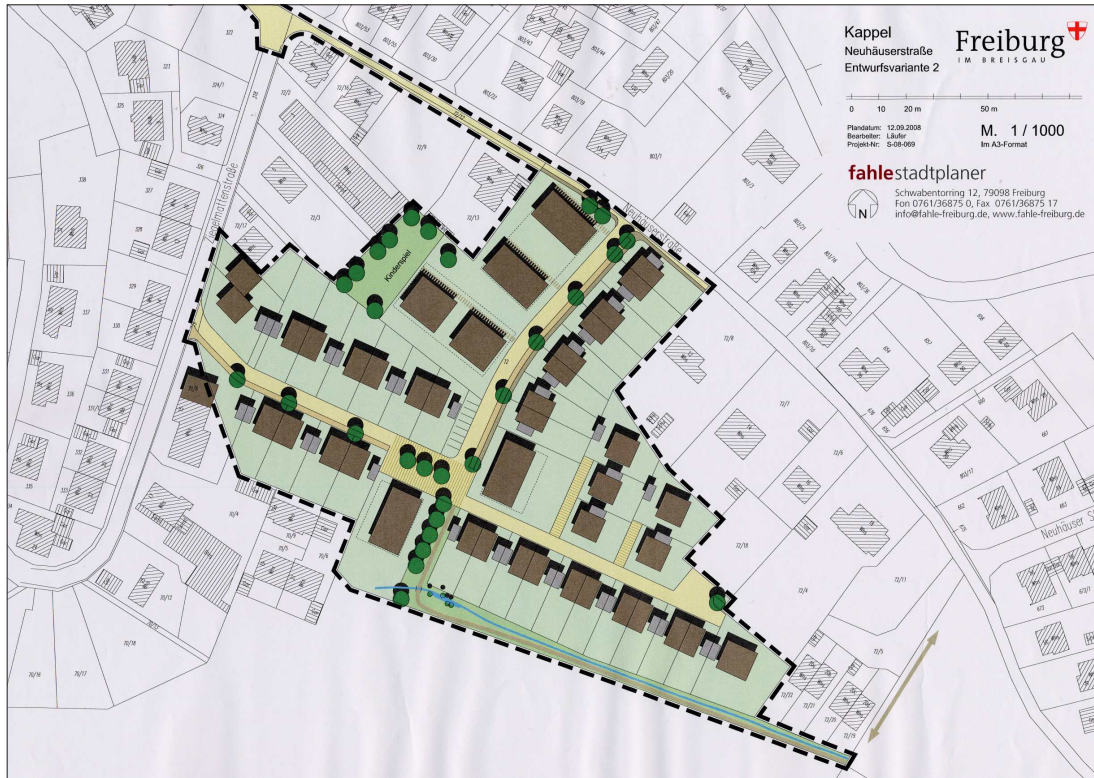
Kappel
Neuhäuserstraße
Entwurfsvariante 2

Freiburg
IM BREISGAU

0 10 20 m 50 m

Plandatum: 12.09.2008
Bearbeiter: Läufer
Projekt-Nr: S-08-069

M. 1 / 1000
Im A3-Format

fahlestadtplaner
Schwabentorring 12, 79098 Freiburg
Fon 0761/36875 0, Fax 0761/36875 17
info@fahle-freiburg.de, www.fahle-freiburg.de

N

Kinderspiel

Heimattefelsstraße

Neuhäuserstraße

Neuhäuser S